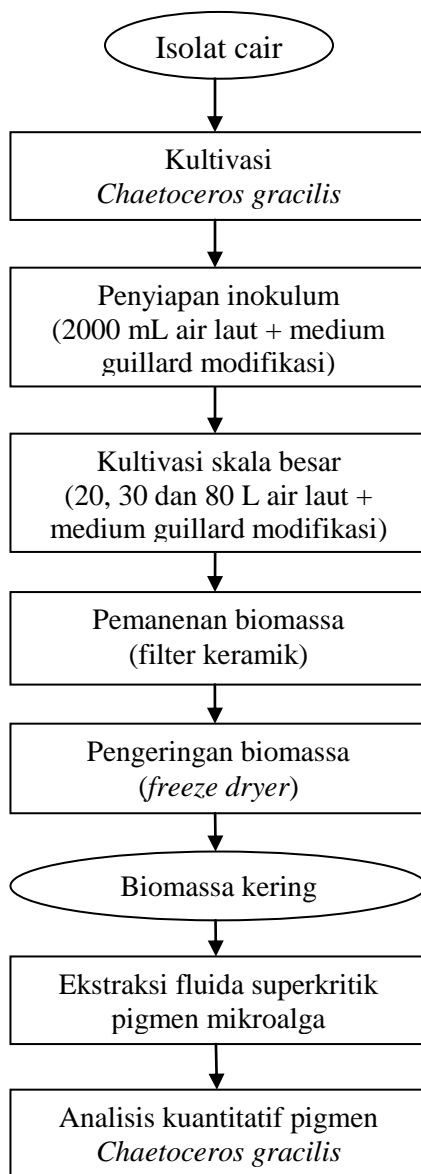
Isolat cair

Kultivasi
Chaetoceros gracilis

Penyiapan inokulum
(2000 mL air laut + medium guillard modifikasi)

Kultivasi skala besar
(20, 30 dan 80 L air laut + medium guillard modifikasi)

Pemanenan biomassa
(filter keramik)

Pengeringan biomassa
(freeze dryer)

Biomassa kering

Ekstraksi fluida superkritik pigmen mikroalga

Analisis kuantitatif pigmen
Chaetoceros gracilis